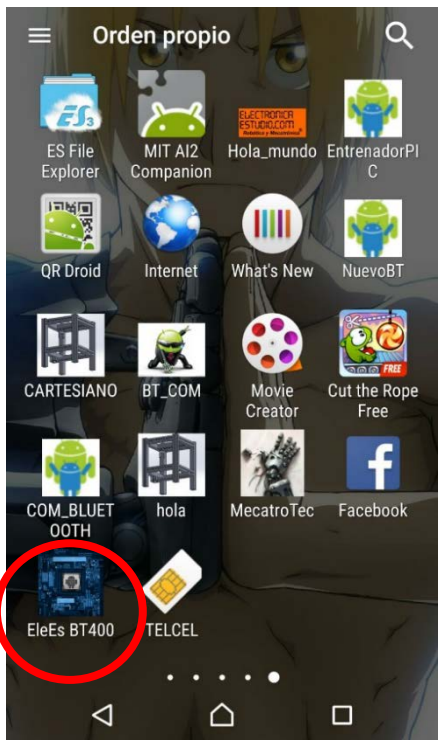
Orden propio

ES File Explorer
MIT AI2 Companion
ELECTRONICA ESTUDIO.COM
Hola_mundo
EntrenadorPIC

QR Droid
Internet
What's New
NuevoBT

CARTESIANO
BT_COM
Movie Creator
FREE
Cut the Rope Free

COM_BLUETOOTH
hola
MecatroTec
Facebook

EleEs BT400
TELCEL